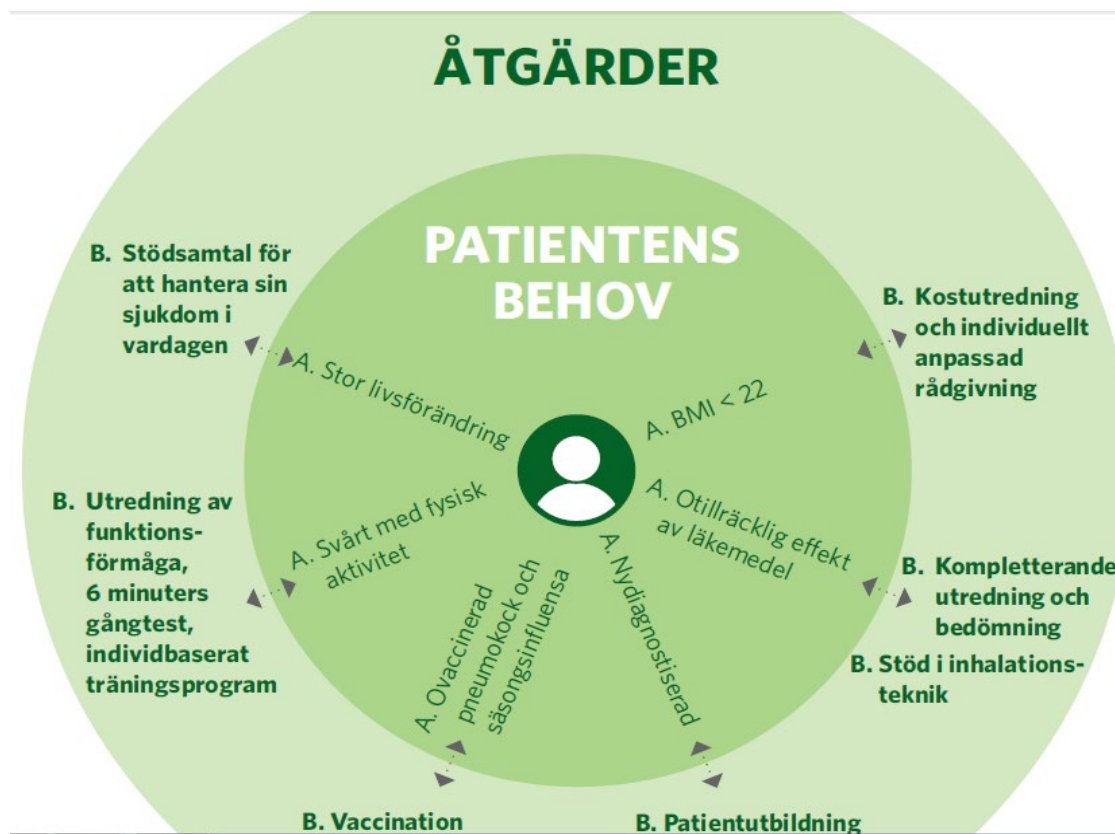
ÅTGÄRDER

PATIENTENS BEHOV

B. Stödsamtal för att hantera sin sjukdom i vardagen

A. Stor livsförändring

B. Kostutredning och individuellt anpassad rådgivning

A. BMI < 22

B. Utredning av funktionsförmåga, 6 minuters gångtest, individbaserat träningsprogram

A. Svårt med fysisk aktivitet

A. Otillräcklig effekt av läkemedel

B. Kompletterande utredning och bedömning

B. Stöd i inhalationsteknik

A. Ovaccinerad pneumokock och säsongsinfluensa

A. Nydiagnostiserad

B. Vaccination

B. Patientutbildning